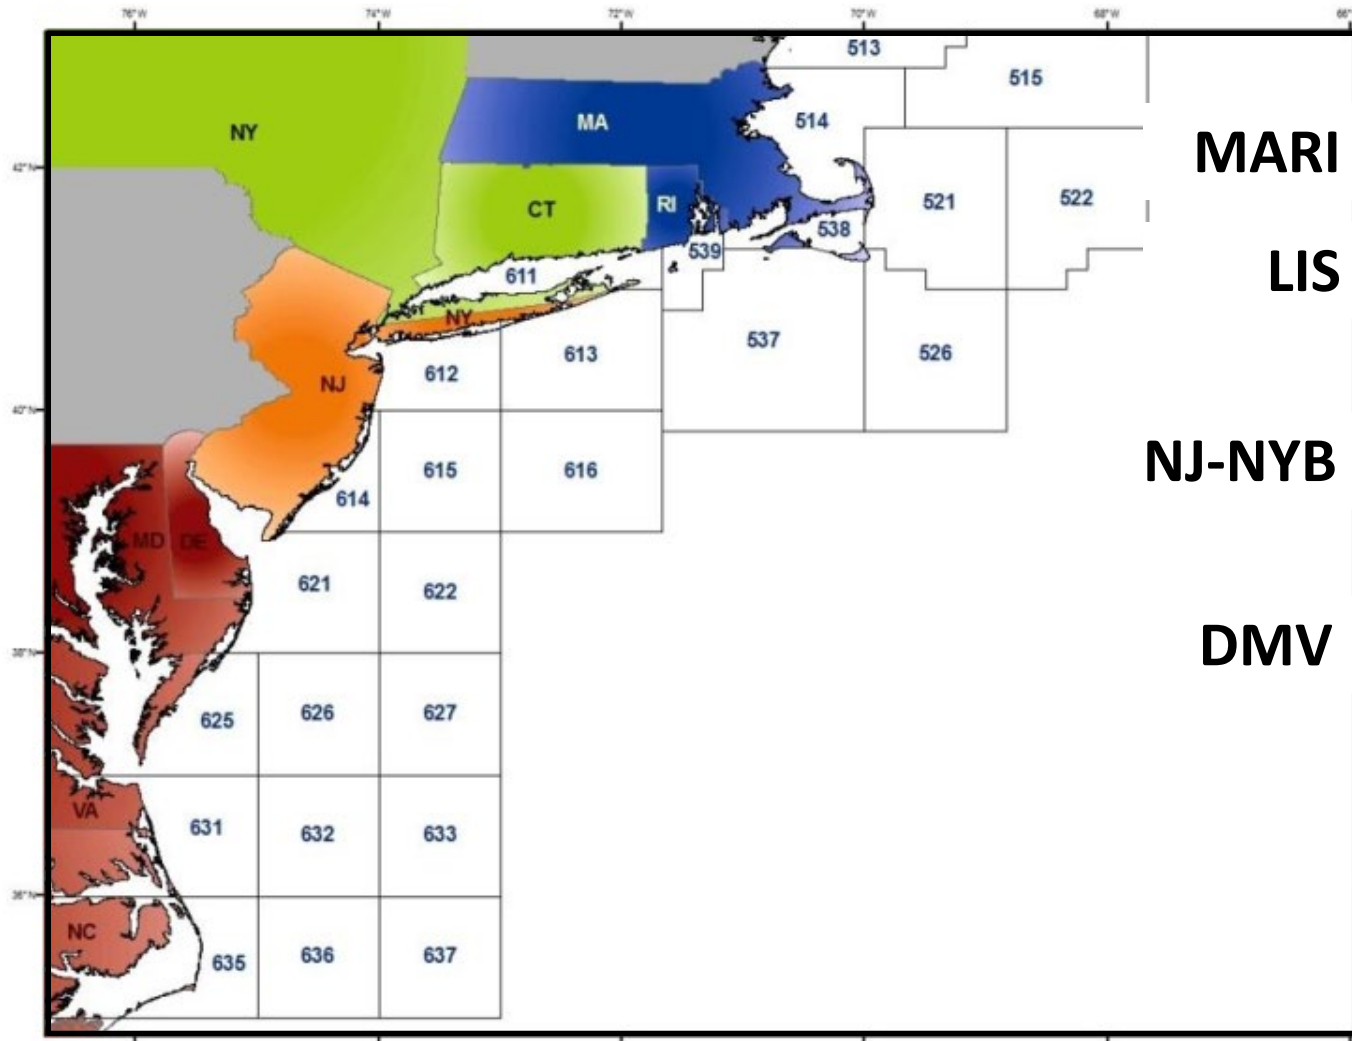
76°W 74°W 72°W 70°W 68°W 66°

42°N 40°N 38°N 36°N

NY
MA
CT
RI
NY
NJ
MD
DE
VA
NC

513
515
514
521
522
538
539
611
613
537
526
612
615
616
614
621
622
625
626
627
631
632
633
635
636
637

MARI

LIS

NJ-NYB

DMV